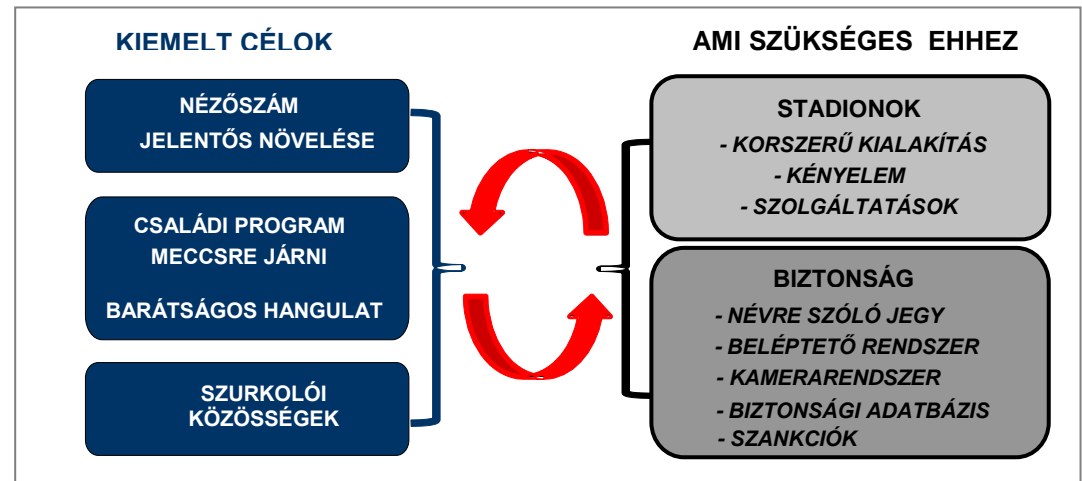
KIEMELT CÉLOK

AMI SZÜKSÉGES EHHEZ

NÉZŐSZÁM JELENTŐS NÖVELÉSE

CSALÁDI PROGRAM MECCSRE JÁRNI

BARÁTSÁGOS HANGULAT

SZURKOLÓI KÖZÖSSÉGEK

STADIONOK
- KORSZERŰ KIALAKÍTÁS
- KÉNYELEM
- SZOLGÁLTATÁSOK

BIZTONSÁG
- NÉVRE SZÓLÓ JEGY
- BELÉPTETŐ RENDSZER
- KAMERARENDSZER
- BIZTONSÁGI ADATBÁZIS
- SZANKCIÓK